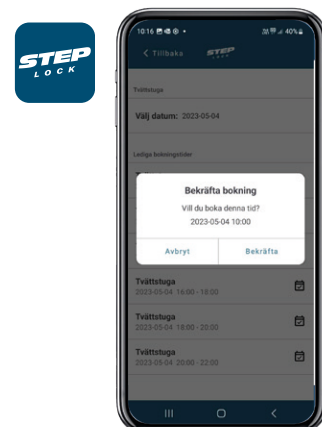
STEP LOCK

10:16 40%

< Tillbaka STEP LOCK

Tvättstuga

Välj datum: 2023-05-04

Lediga bokningstider

Bekräfta bokning

Vill du boka denna tid?

2023-05-04 10:00

Avbryt

Bekräfta

Tvättstuga

2023-05-04 16:00 - 18:00

Tvättstuga

2023-05-04 18:00 - 20:00

Tvättstuga

2023-05-04 20:00 - 22:00